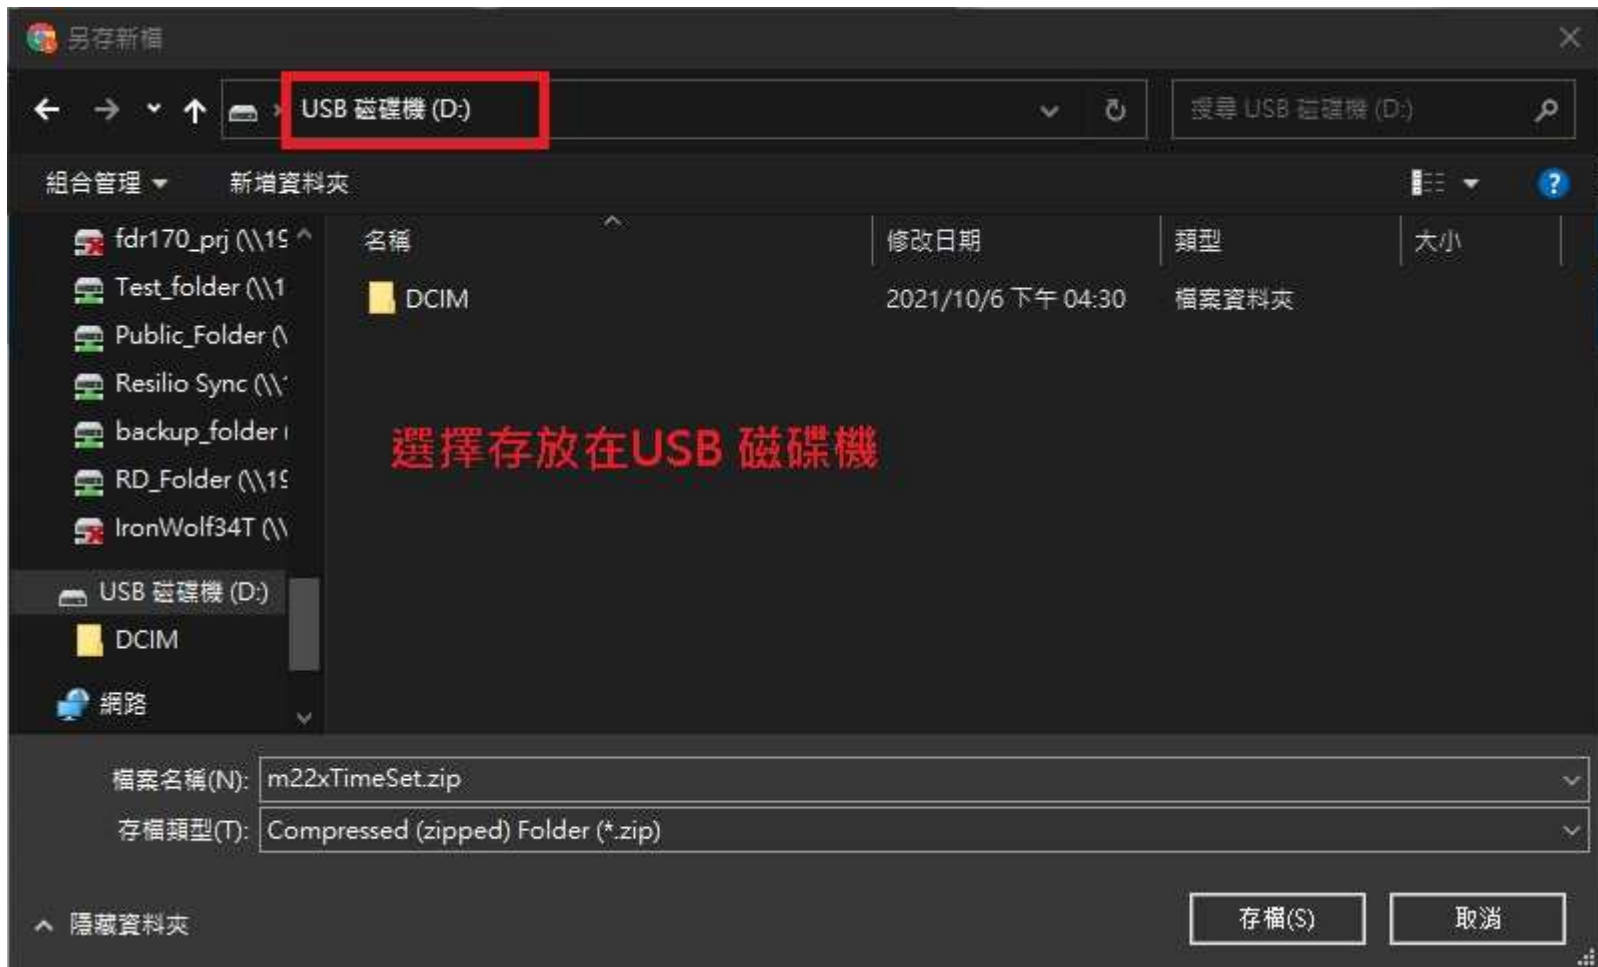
另存新檔

USB 磁碟機 (D:)

搜尋 USB 磁碟機 (D:)

組合管理 ▾ 新增資料夾

fdr170_prj (\\19
Test_folder (\\1
Public_Folder (\
Resilio Sync (\\
backup_folder
RD_Folder (\\19
IronWolf34T (\\
USB 磁碟機 (D:)
DCIM
網路

| 名稱 | 修改日期 | 類型 | 大小 |
|---|---|---|---|
| DCIM | 2021/10/6 下午 04:30 | 檔案資料夾 | |

選擇存放在USB 磁碟機

檔案名稱(N): m22xTimeSet.zip
存檔類型(T): Compressed (zipped) Folder (*.zip)

隱藏資料夾

存檔(S) 取消